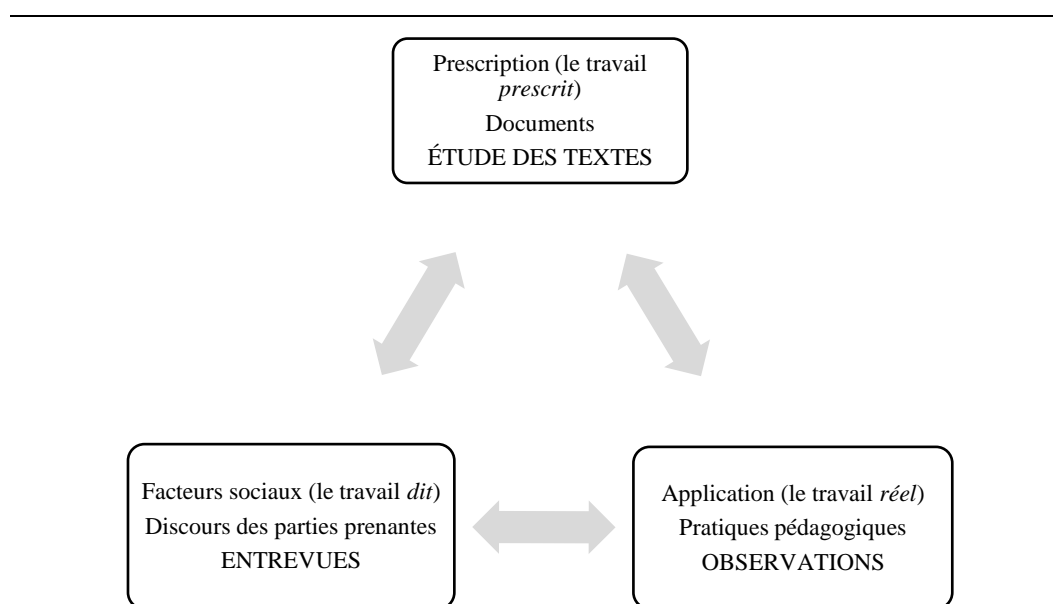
Prescription (le travail *prescrit*)
Documents
ÉTUDE DES TEXTES

Facteurs sociaux (le travail *dit*)
Discours des parties prenantes
ENTREVUES

Application (le travail *réel*)
Pratiques pédagogiques
OBSERVATIONS